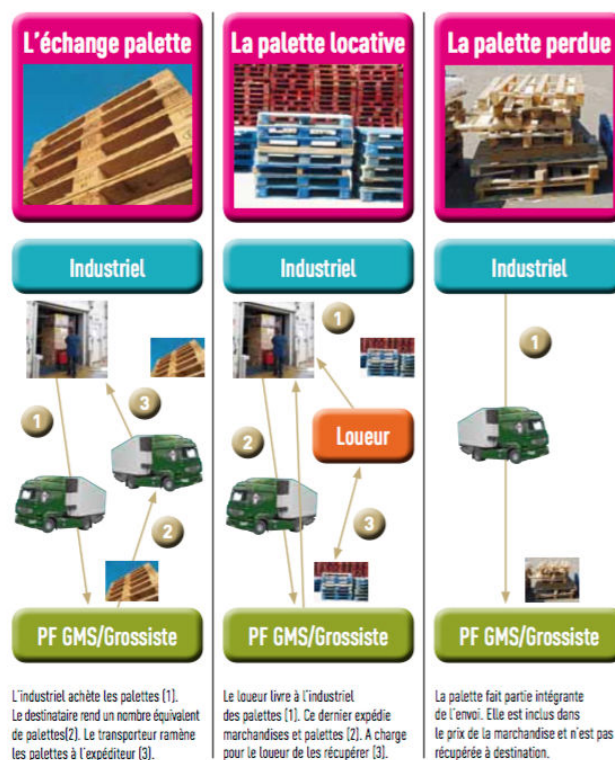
L'échange palette

Industriel

1

3

2

PF GMS/Grossiste

L'industriel achète les palettes (1). Le destinataire rend un nombre équivalent de palettes(2). Le transporteur ramène les palettes à l'expéditeur (3).

La palette locative

Industriel

1

2

Loueur

3

PF GMS/Grossiste

Le loueur livre à l'industriel des palettes (1). Ce dernier expédie marchandises et palettes (2). A charge pour le loueur de les récupérer (3).

La palette perdue

Industriel

1

PF GMS/Grossiste

La palette fait partie intégrante de l'envoi. Elle est inclus dans le prix de la marchandise et n'est pas récupérée à destination.